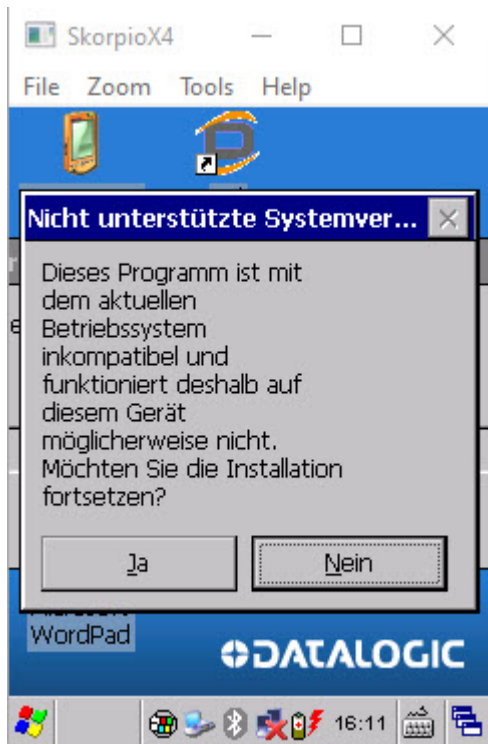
SkorpioX4

File Zoom Tools Help

Nicht unterstützte Systemver...

Dieses Programm ist mit dem aktuellen Betriebssystem inkompatibel und funktioniert deshalb auf diesem Gerät möglicherweise nicht. Möchten Sie die Installation fortsetzen?

Ja

Nein

WordPad

DATALOGIC

16:11